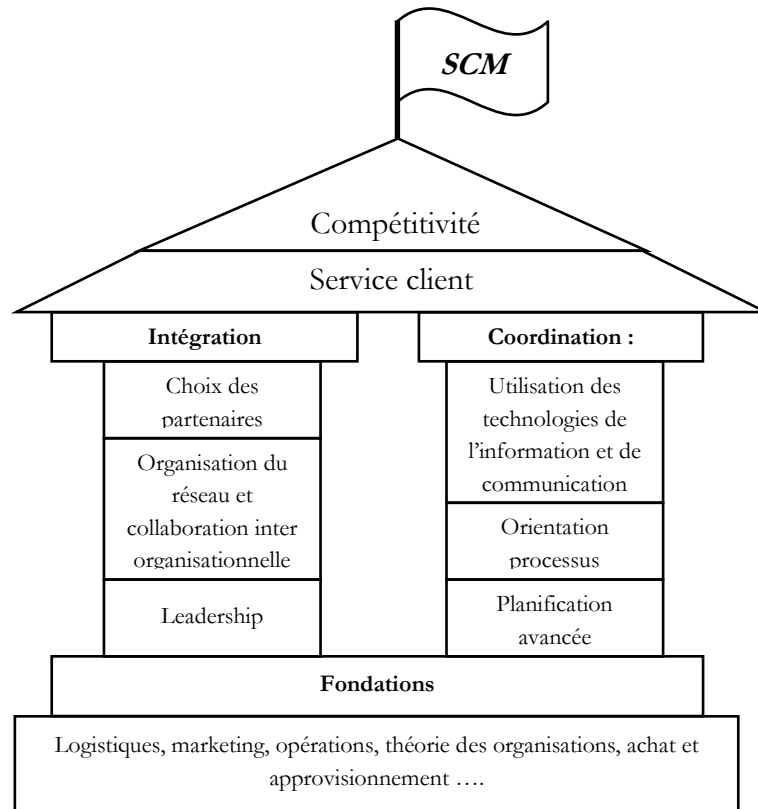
SCM

Compétitivité

Service client

Intégration

Choix des partenaires

Organisation du réseau et collaboration inter organisationnelle

Leadership

Coordination :

Utilisation des technologies de l'information et de communication

Orientation processus

Planification avancée

Fondations

Logistiques, marketing, opérations, théorie des organisations, achat et approvisionnement ….